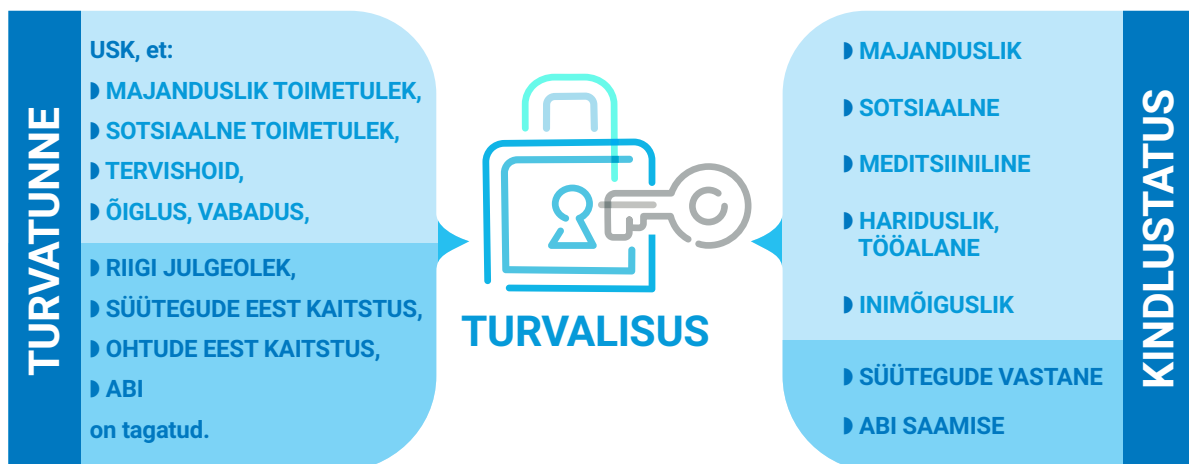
TURVATUNNE

USK, et:
◗ MAJANDUSLIK TOIMETULEK,
◗ SOTSIAALNE TOIMETULEK,
◗ TERVISHOID,
◗ ÕIGLUS, VABADUS,
◗ RIIGI JULGEOLEK,
◗ SÜÜTEGUDE EEST KAITSTUS,
◗ OHTUDE EEST KAITSTUS,
◗ ABI
on tagatud.

TURVALISUS

◗ MAJANDUSLIK
◗ SOTSIAALNE
◗ MEDITSIINILINE
◗ HARIDUSLIK, TÖÖALANE
◗ INIMÕIGUSLIK
◗ SÜÜTEGUDE VASTANE
◗ ABI SAAMISE

KINDLUSTATUS